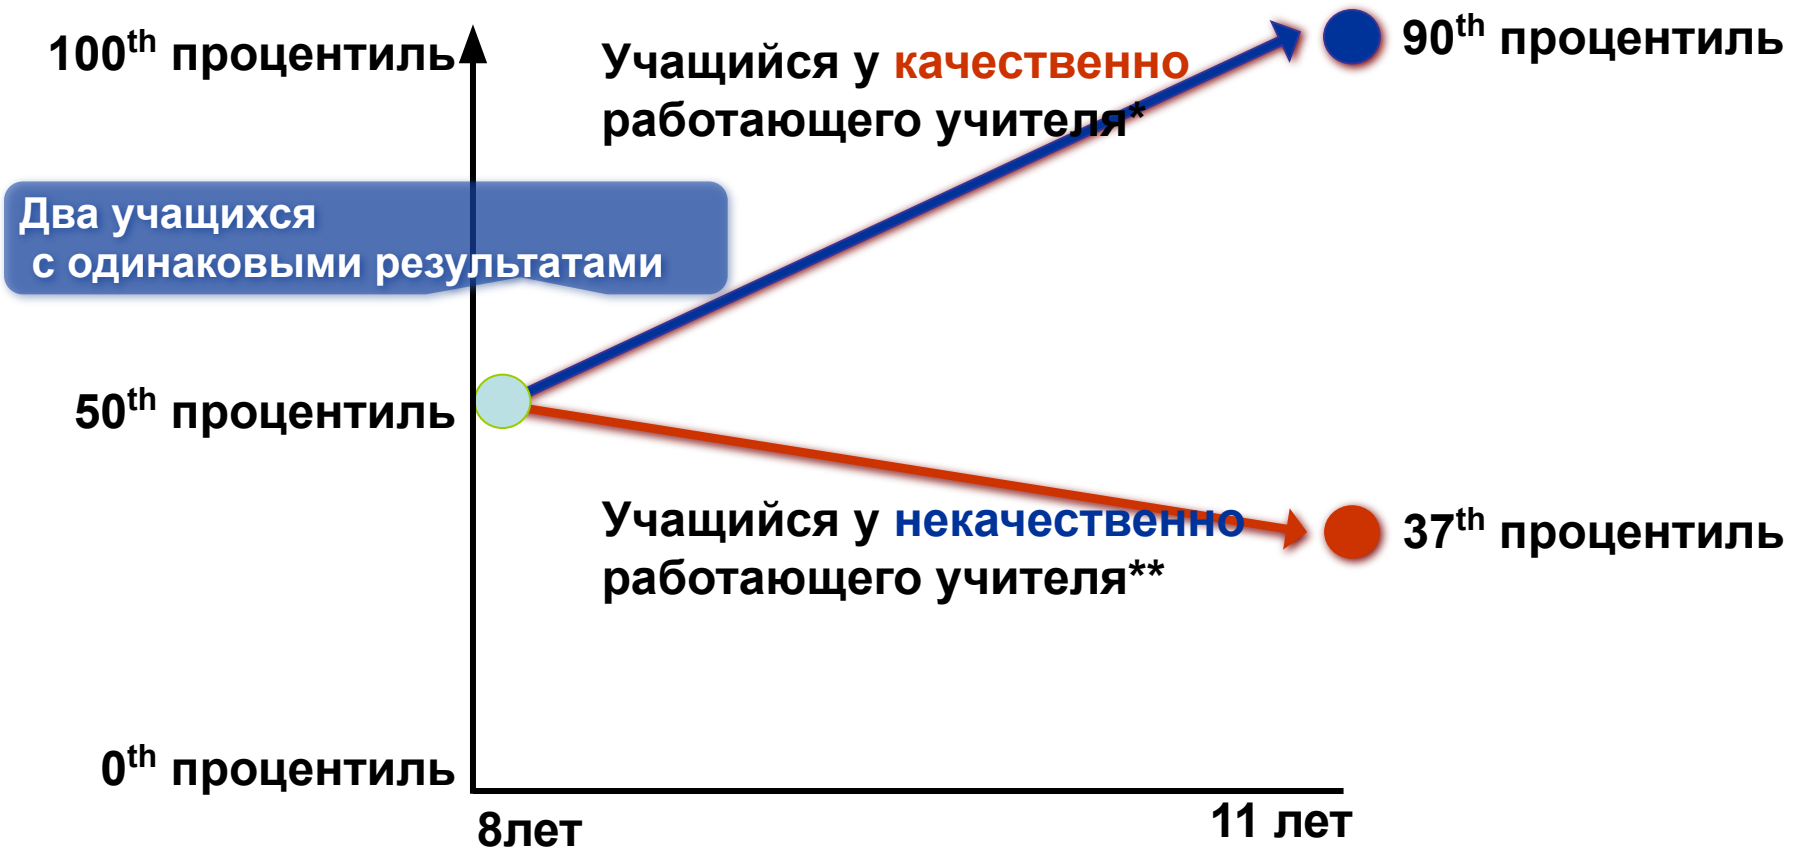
100$^{th}$ процентиль

Учащийся у качественно работающего учителя*

90$^{th}$ процентиль

Два учащихся с одинаковыми результатами

50$^{th}$ процентиль

Учащийся у некачественно работающего учителя**

37$^{th}$ процентиль

0$^{th}$ процентиль

8лет

11 лет